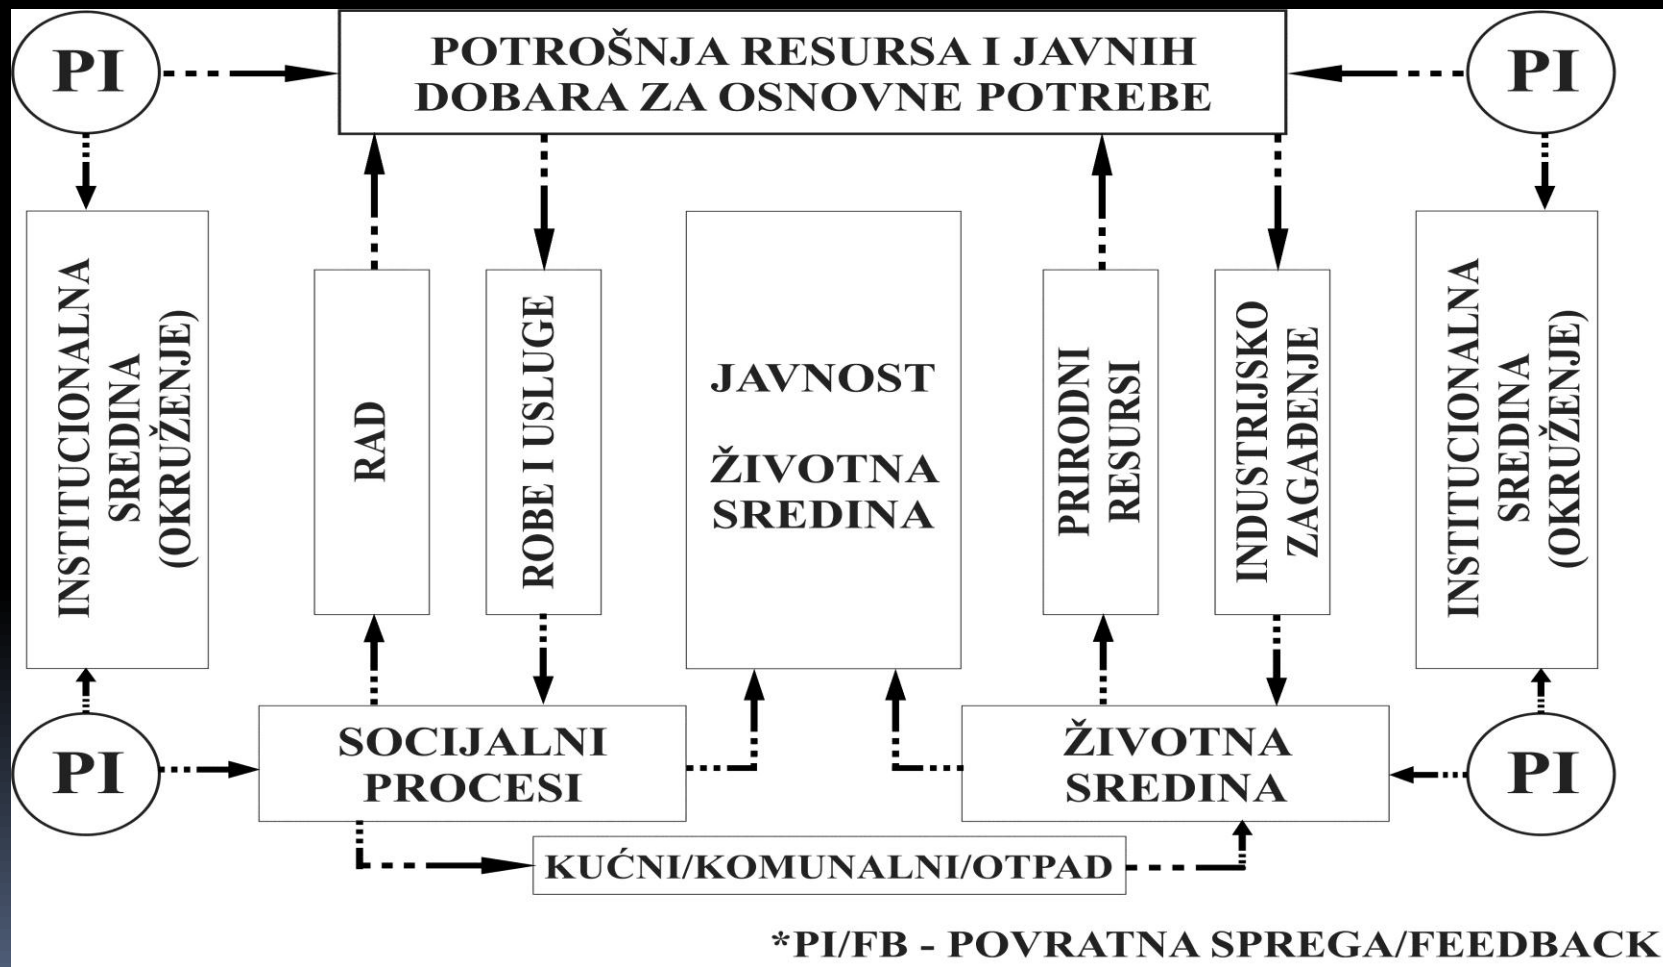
PI

POTROŠNJA RESURSA I JAVNIH DOBARA ZA OSNOVNE POTREBE

PI

INSTITUCIONALNA SREDINA (OKRUŽENJE)

RAD

ROBE I USLUGE

JAVNOST

ŽIVOTNA SREDINA

PRIRODNI RESURSI

INDUSTRIJSKO ZAGAĐENJE

INSTITUCIONALNA SREDINA (OKRUŽENJE)

PI

SOCIJALNI PROCESI

ŽIVOTNA SREDINA

PI

KUĆNI/KOMUNALNI/OTPAD

*PI/FB - POVRATNA SPREGA/FEEDBACK